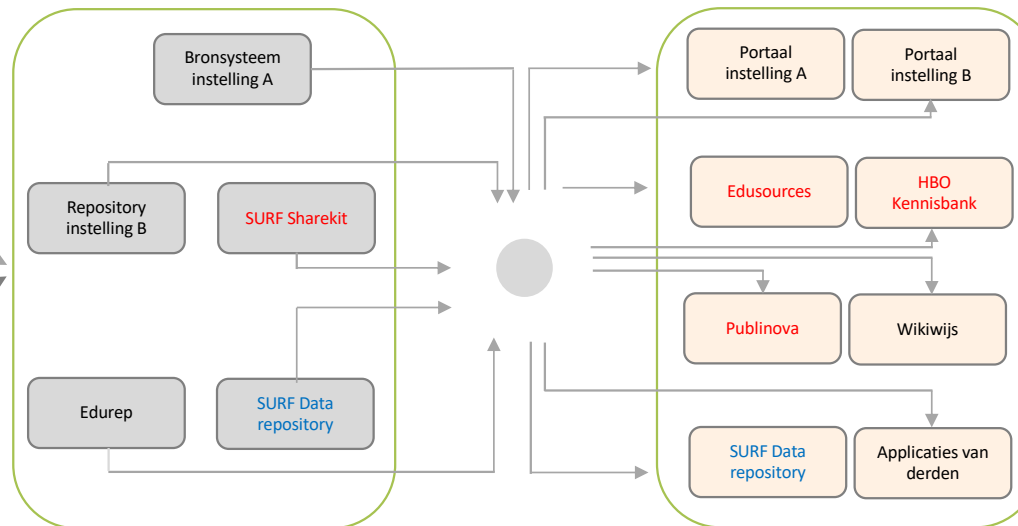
Bronsysteem instelling A

Repository instelling B

SURF Sharekit

Edurep

SURF Data repository

Portaal instelling A

Portaal instelling B

Edusources

HBO Kennisbank

Publinova

Wikiwijs

SURF Data repository

Applicaties van derden